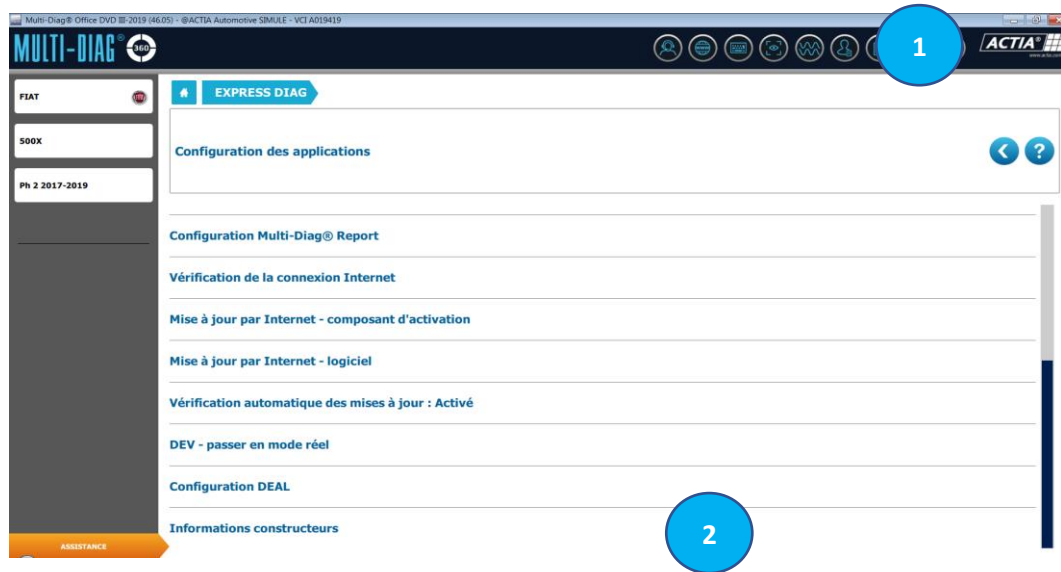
Multi-Diag® Office DVD III-2019 (46.05) - @ACTIA Automotive SIMULE - VCI A019419

MULTI-DIAG® 360

1

ACTIA®

FIAT

500X

Ph 2 2017-2019

EXPRESS DIAG

Configuration des applications

Configuration Multi-Diag® Report

Vérification de la connexion Internet

Mise à jour par Internet - composant d'activation

Mise à jour par Internet - logiciel

Vérification automatique des mises à jour : Activé

DEV - passer en mode réel

Configuration DEAL

Informations constructeurs

2

ASSISTANCE